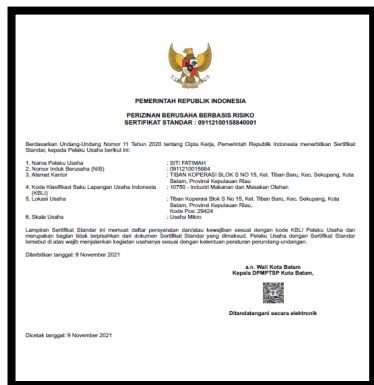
PEMERINTAH REPUBLIK INDONESIA

PERIZINAN BERUSAHA BERBASIS RISIKO
SERTIFIKAT STANDAR : 09112100158840001

Berdasarkan Undang-Undang Nomor 11 Tahun 2020 tentang Cipta Kerja, Pemerintah Republik Indonesia menerbitkan Sertifikat Standar, kepada Pelaku Usaha berikut ini:

1. Nama Pelaku Usaha : SITI FATIMAH
2. Nomor Induk Berusaha (NIB) : 0911210015884
3. Alamat Kantor : TIBAN KOPERASI BLOK S NO 15, Kel. Tiban Baru, Kec. Sekupang, Kota Batam, Provinsi Kepulauan Riau
4. Kode Klasifikasi Baku Lapangan Usaha Indonesia (KBLI) : 10750 - Industri Makanan dan Masakan Olahan
5. Lokasi Usaha : Tiban Koperasi Blok S No 15, Kel. Tiban Baru, Kec. Sekupang, Kota Batam, Provinsi Kepulauan Riau, Kode Pos: 29424
6. Skala Usaha : Usaha Mikro

Lampiran Sertifikat Standar ini memuat daftar persyaratan dan/atau kewajiban sesuai dengan kode KBLI Pelaku Usaha dan merupakan bagian tidak terpisahkan dari dokumen Sertifikat Standar yang dimaksud. Pelaku Usaha dengan Sertifikat Standar tersebut di atas wajib menjalankan kegiatan usahanya sesuai dengan ketentuan peraturan perundang-undangan.

Diterbitkan tanggal: 9 November 2021

a.n. Wali Kota Batam
Kepala DPMPTSP Kota Batam,

Ditandatangani secara elektronik

Dicetak tanggal: 9 November 2021